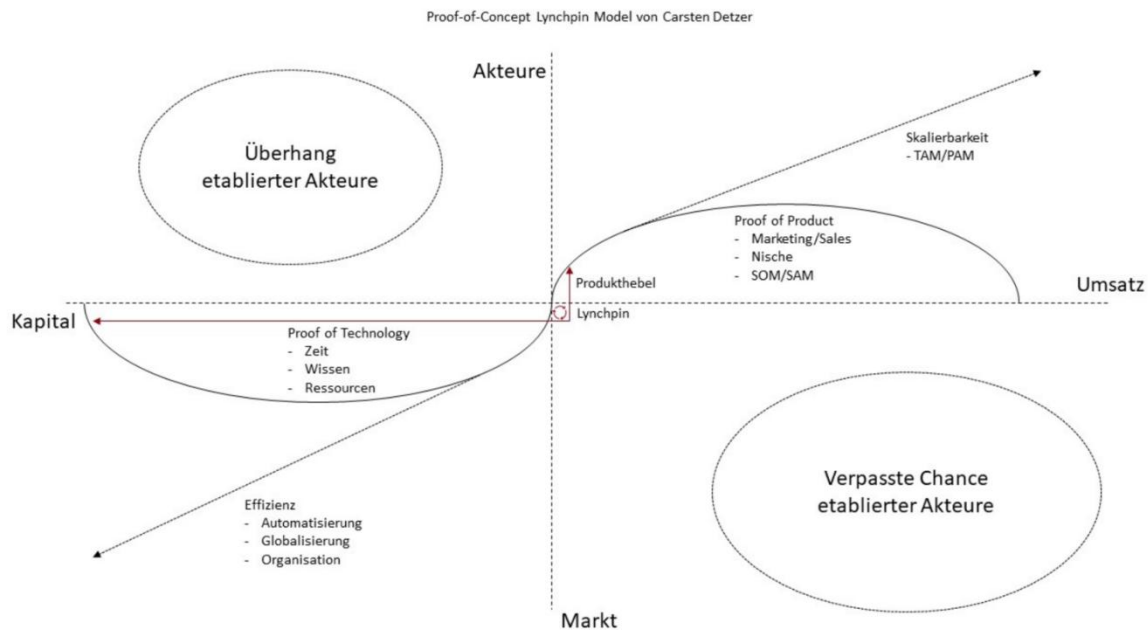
Proof-of-Concept Lynchpin Model von Carsten Detzer

Akteure

Überhang etablierter Akteure

Skalierbarkeit
- TAM/PAM

Proof of Product
- Marketing/Sales
- Nische
- SOM/SAM

Produkthebel

Umsatz

Kapital

Lynchpin

Proof of Technology
- Zeit
- Wissen
- Ressourcen

Verpasste Chance etablierter Akteure

Effizienz
- Automatisierung
- Globalisierung
- Organisation

Markt